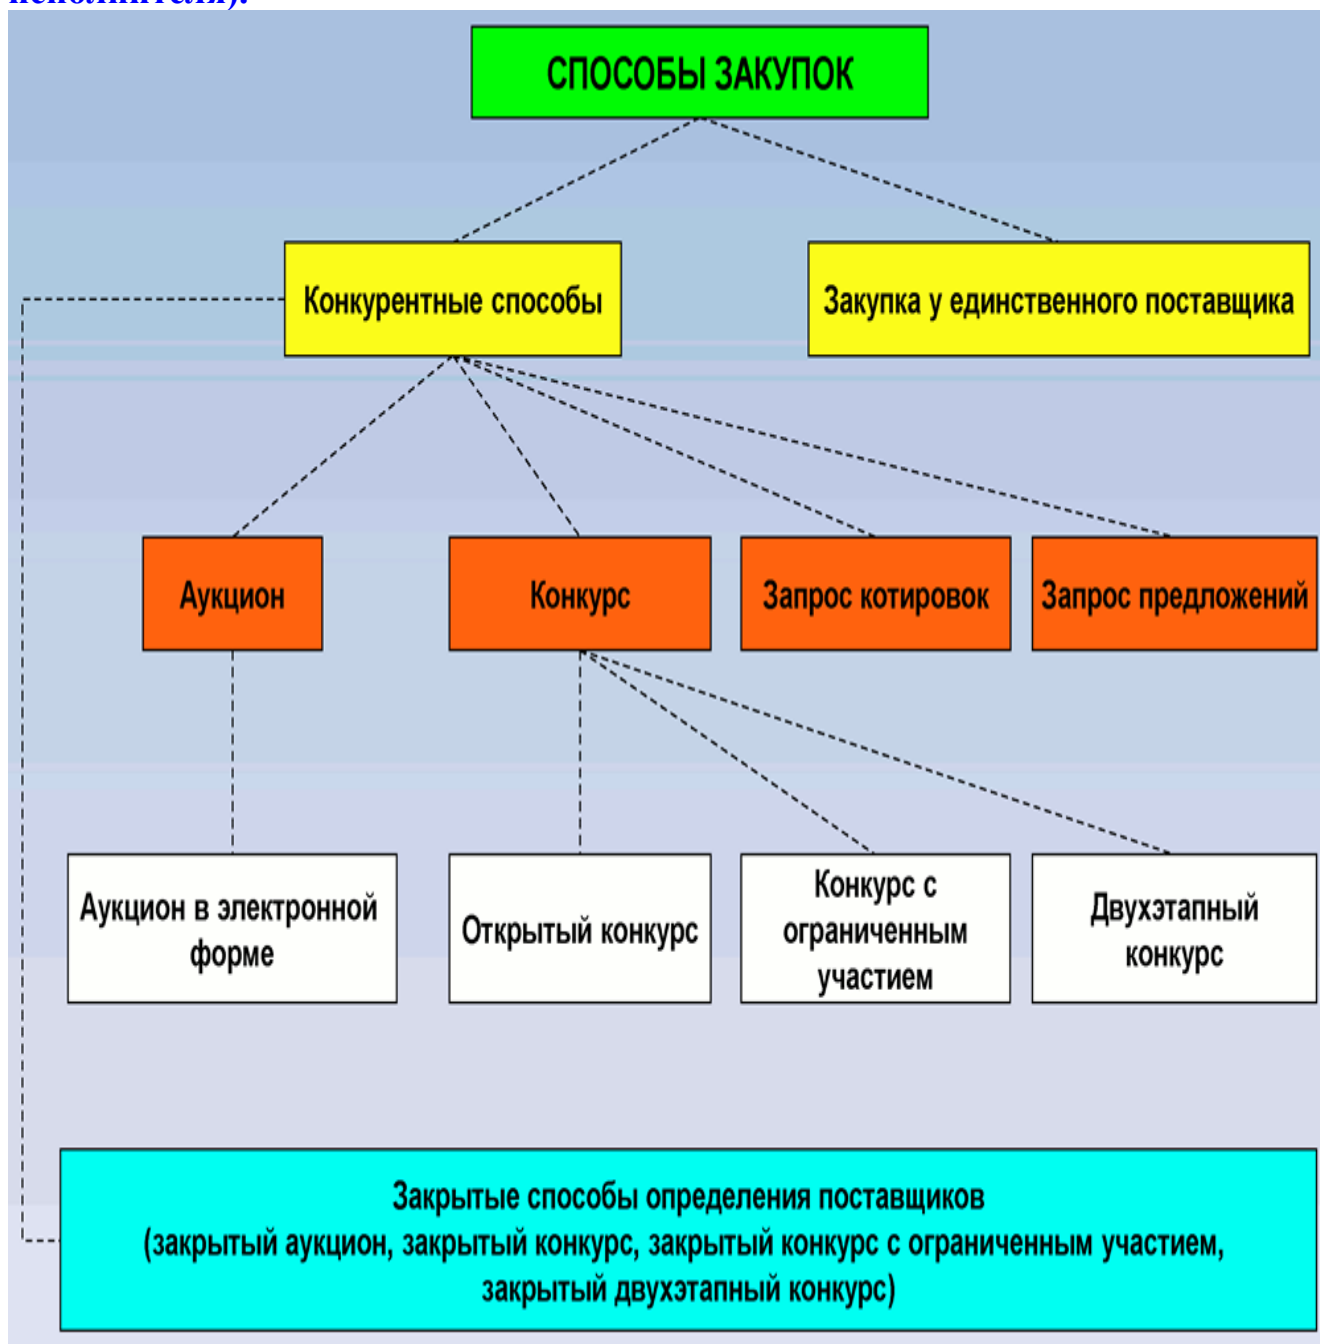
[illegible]

СПОСОБЫ ЗАКУПОК

Конкурентные способы

Закупка у единственного поставщика

Аукцион

Конкурс

Запрос котировок

Запрос предложений

Аукцион в электронной форме

Открытый конкурс

Конкурс с ограниченным участием

Двухэтапный конкурс

Закрытые способы определения поставщиков (закрытый аукцион, закрытый конкурс, закрытый конкурс с ограниченным участием, закрытый двухэтапный конкурс)